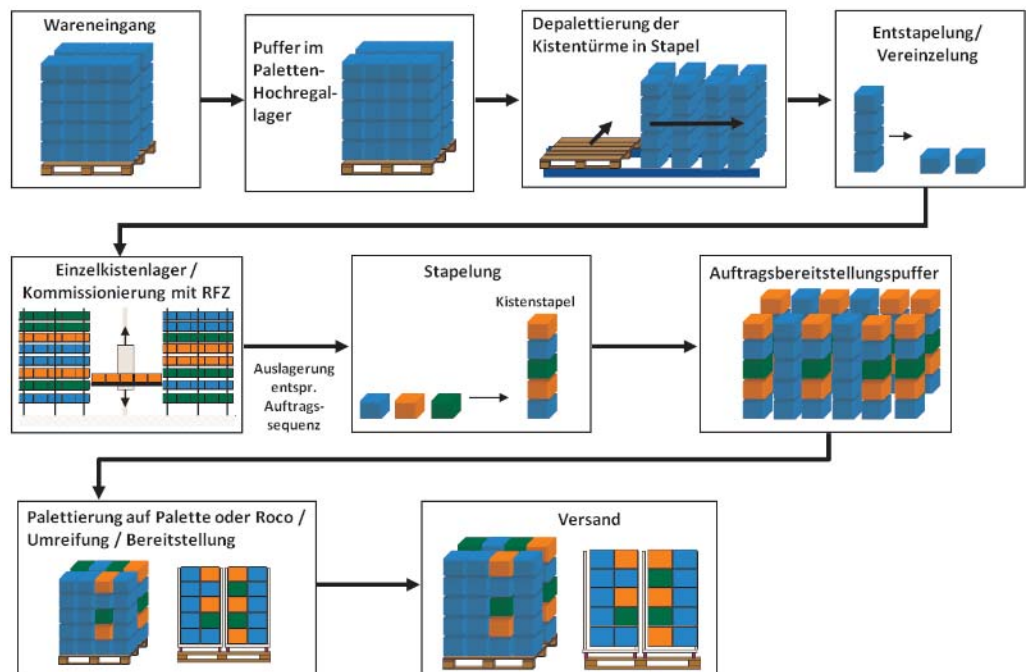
Wareneingang

Puffer im Paletten-Hochregallager

Depalettierung der Kistentürme in Stapel

Entstapelung/ Vereinzelung

Einzelkistenlager / Kommissionierung mit RFZ

Auslagerung entspr. Auftragssequenz

Stapelung

Kistenstapel

Auftragsbereitstellungspuffer

Palettierung auf Palette oder Roco / Umreifung / Bereitstellung

Versand